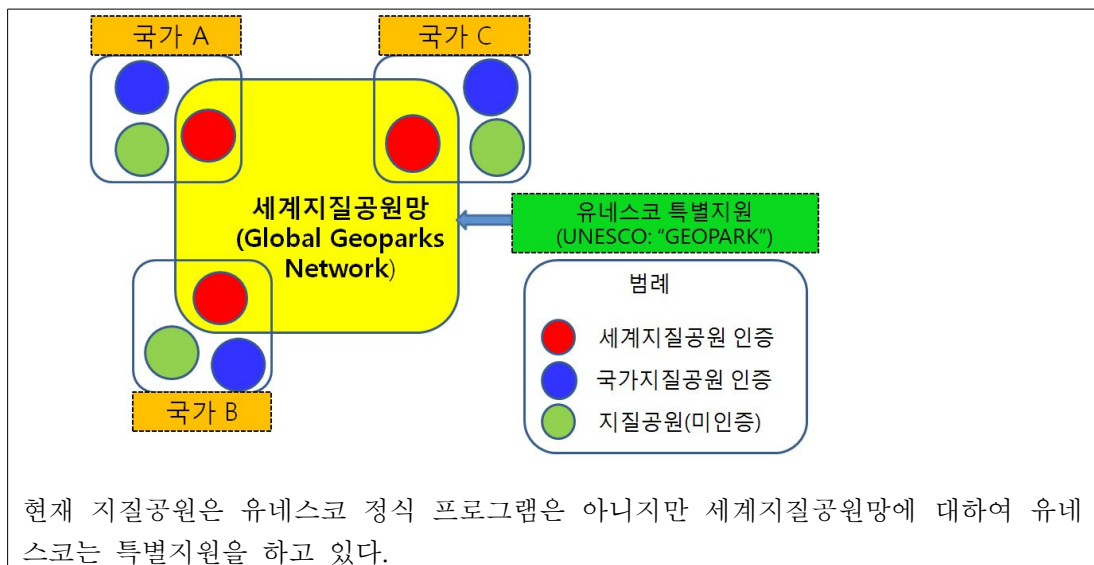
국가 A

국가 C

세계지질공원망
(Global Geoparks Network)

유네스코 특별지원
(UNESCO: “GEOPARK”)

국가 B

범례

세계지질공원 인증

국가지질공원 인증

지질공원(미인증)

현재 지질공원은 유네스코 정식 프로그램은 아니지만 세계지질공원망에 대하여 유네스코는 특별지원을 하고 있다.